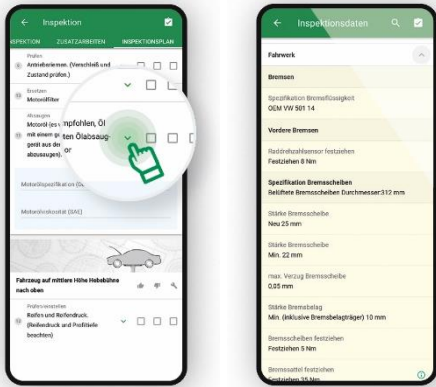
Inspektion

SPEKTION ZUSATZARBEITEN INSPEKTIONSPLAN

Prüfen
Antriebsriemen. (Verschleiß und Zustand prüfen.)

Ersetzen
Motorölfilter

Absaugen
Motoröl (es mpfohlen, Öl mit einem g ten Ölabsauggerät aus de or abzusaugen).

Motorölspezifikation (G

Motorölviskosität (SAE)

Fahrzeug auf mittlere Höhe Hebebühne nach oben

Prüfen/einstellen
Reifen und Reifendruck. (Reifendruck und Profiltiefe beachten)

Inspektionsdaten

Fahrwerk

Bremsen

Spezifikation Bremsflüssigkeit
OEM VW 501 14

Vordere Bremsen

Raddrehzahlsensor festziehen
Festziehen 8 Nm

Spezifikation Bremsscheiben
Belüftete Bremsscheiben Durchmesser:312 mm

Stärke Bremsscheibe
Neu 25 mm

Stärke Bremsscheibe
Min. 22 mm

max. Verzug Bremsscheibe
0,05 mm

Stärke Bremsbelag
Min. (inklusive Bremsbelagträger) 10 mm

Bremsscheiben festziehen
Festziehen 5 Nm

Bremssattel festziehen
Festziehen 35 Nm